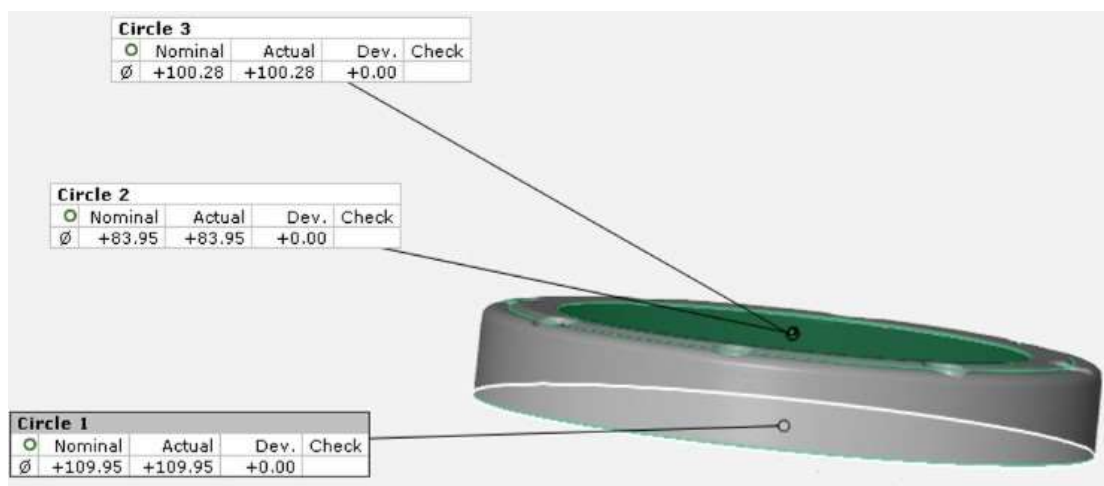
Circle 3

| O | Nominal | Actual | Dev. | Check |
|---|---|---|---|---|
| Ø | +100.28 | +100.28 | +0.00 | |

Circle 2

| O | Nominal | Actual | Dev. | Check |
|---|---|---|---|---|
| Ø | +83.95 | +83.95 | +0.00 | |

Circle 1

| O | Nominal | Actual | Dev. | Check |
|---|---|---|---|---|
| Ø | +109.95 | +109.95 | +0.00 | |